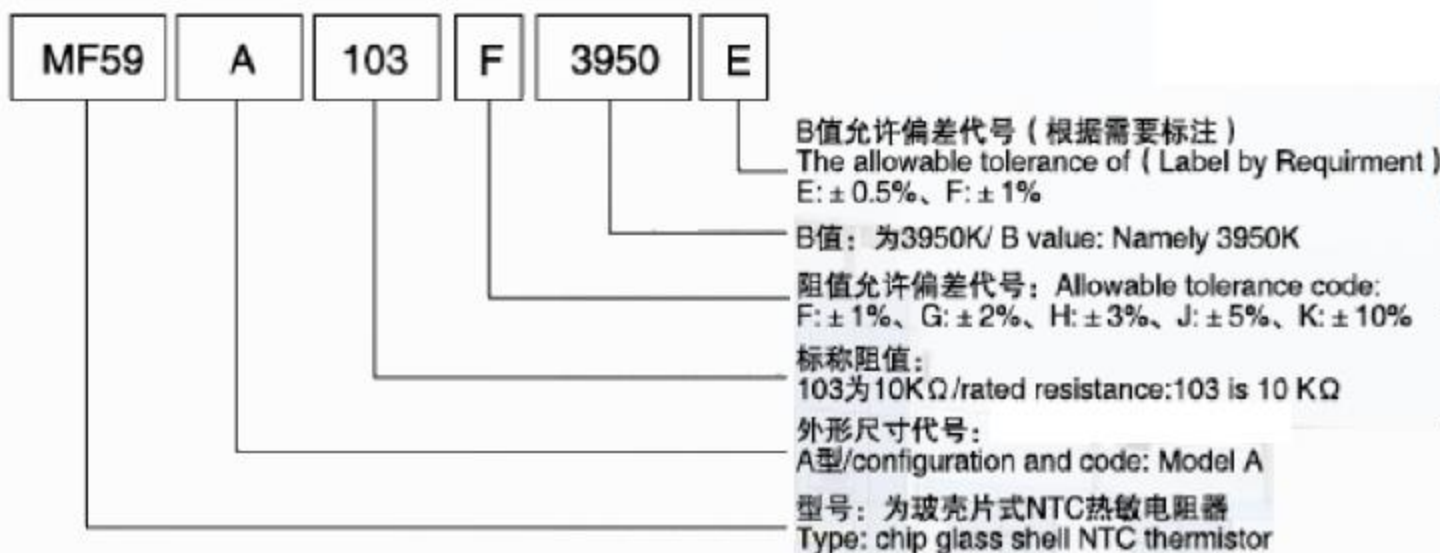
MF59 A 103 F 3950 E

B值允许偏差代号（根据需要标注）
The allowable tolerance of（Label by Requirment）
E: ± 0.5%、F: ± 1%

B值：为3950K/ B value: Namely 3950K

阻值允许偏差代号：Allowable tolerance code:
F: ± 1%、G: ± 2%、H: ± 3%、J: ± 5%、K: ± 10%

标称阻值：
103为10KΩ /rated resistance:103 is 10 KΩ

外形尺寸代号：
A型/configuration and code: Model A

型号：为玻壳片式NTC热敏电阻器
Type: chip glass shell NTC thermistor